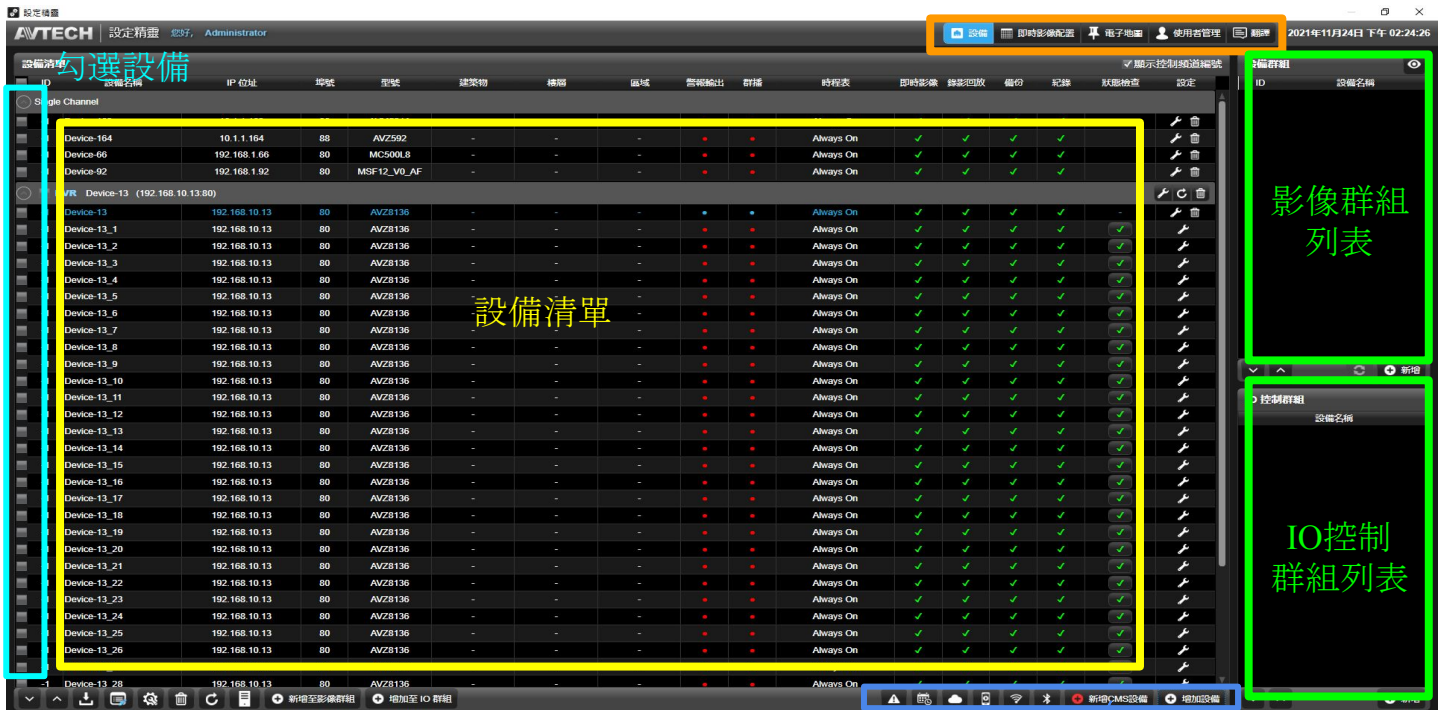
設定精靈

AVTECH | 設定精靈 您好, Administrator

設備 即時影像配置 電子地圖 使用者管理 翻譯 2021年11月24日 下午 02:24:26

設備清單

勾選設備

顯示控制頻道編號

| ID | 設備名稱 | IP 位址 | 埠號 | 型號 | 建築物 | 樓層 | 區域 | 警報輸出 | 群播 | 時程表 | 即時影像 | 錄影回放 | 備份 | 紀錄 | 狀態檢查 | 設定 |
|---|---|---|---|---|---|---|---|---|---|---|---|---|---|---|---|---|
| Single Channel | | | | | | | | | | | | | | | | |
| | Device-164 | 10.1.1.164 | 88 | AVZ592 | - | - | - | • | • | Always On | ✓ | ✓ | ✓ | ✓ | | |
| | Device-66 | 192.168.1.66 | 80 | MC500L8 | - | - | - | • | • | Always On | ✓ | ✓ | ✓ | ✓ | | |
| | Device-92 | 192.168.1.92 | 80 | MSF12_V0_AF | - | - | - | • | • | Always On | ✓ | ✓ | ✓ | ✓ | | |
| VR Device-13 (192.168.10.13:80) | | | | | | | | | | | | | | | | |
| | Device-13 | 192.168.10.13 | 80 | AVZ8136 | - | - | - | • | • | Always On | ✓ | ✓ | ✓ | ✓ | - | |
| | Device-13_1 | 192.168.10.13 | 80 | AVZ8136 | - | - | - | • | • | Always On | ✓ | ✓ | ✓ | ✓ | ✓ | |
| | Device-13_2 | 192.168.10.13 | 80 | AVZ8136 | - | - | - | • | • | Always On | ✓ | ✓ | ✓ | ✓ | ✓ | |
| | Device-13_3 | 192.168.10.13 | 80 | AVZ8136 | - | - | - | • | • | Always On | ✓ | ✓ | ✓ | ✓ | ✓ | |
| | Device-13_4 | 192.168.10.13 | 80 | AVZ8136 | - | - | - | • | • | Always On | ✓ | ✓ | ✓ | ✓ | ✓ | |
| | Device-13_5 | 192.168.10.13 | 80 | AVZ8136 | - | - | - | • | • | Always On | ✓ | ✓ | ✓ | ✓ | ✓ | |
| | Device-13_6 | 192.168.10.13 | 80 | AVZ8136 | - | - | - | • | • | Always On | ✓ | ✓ | ✓ | ✓ | ✓ | |
| | Device-13_7 | 192.168.10.13 | 80 | AVZ8136 | - | - | - | • | • | Always On | ✓ | ✓ | ✓ | ✓ | ✓ | |
| | Device-13_8 | 192.168.10.13 | 80 | AVZ8136 | - | - | - | • | • | Always On | ✓ | ✓ | ✓ | ✓ | ✓ | |
| | Device-13_9 | 192.168.10.13 | 80 | AVZ8136 | - | - | - | • | • | Always On | ✓ | ✓ | ✓ | ✓ | ✓ | |
| | Device-13_10 | 192.168.10.13 | 80 | AVZ8136 | - | - | - | • | • | Always On | ✓ | ✓ | ✓ | ✓ | ✓ | |
| | Device-13_11 | 192.168.10.13 | 80 | AVZ8136 | - | - | - | • | • | Always On | ✓ | ✓ | ✓ | ✓ | ✓ | |
| | Device-13_12 | 192.168.10.13 | 80 | AVZ8136 | - | - | - | • | • | Always On | ✓ | ✓ | ✓ | ✓ | ✓ | |
| | Device-13_13 | 192.168.10.13 | 80 | AVZ8136 | - | - | - | • | • | Always On | ✓ | ✓ | ✓ | ✓ | ✓ | |
| | Device-13_14 | 192.168.10.13 | 80 | AVZ8136 | - | - | - | • | • | Always On | ✓ | ✓ | ✓ | ✓ | ✓ | |
| | Device-13_15 | 192.168.10.13 | 80 | AVZ8136 | - | - | - | • | • | Always On | ✓ | ✓ | ✓ | ✓ | ✓ | |
| | Device-13_16 | 192.168.10.13 | 80 | AVZ8136 | - | - | - | • | • | Always On | ✓ | ✓ | ✓ | ✓ | ✓ | |
| | Device-13_17 | 192.168.10.13 | 80 | AVZ8136 | - | - | - | • | • | Always On | ✓ | ✓ | ✓ | ✓ | ✓ | |
| | Device-13_18 | 192.168.10.13 | 80 | AVZ8136 | - | - | - | • | • | Always On | ✓ | ✓ | ✓ | ✓ | ✓ | |
| | Device-13_19 | 192.168.10.13 | 80 | AVZ8136 | - | - | - | • | • | Always On | ✓ | ✓ | ✓ | ✓ | ✓ | |
| | Device-13_20 | 192.168.10.13 | 80 | AVZ8136 | - | - | - | • | • | Always On | ✓ | ✓ | ✓ | ✓ | ✓ | |
| | Device-13_21 | 192.168.10.13 | 80 | AVZ8136 | - | - | - | • | • | Always On | ✓ | ✓ | ✓ | ✓ | ✓ | |
| | Device-13_22 | 192.168.10.13 | 80 | AVZ8136 | - | - | - | • | • | Always On | ✓ | ✓ | ✓ | ✓ | ✓ | |
| | Device-13_23 | 192.168.10.13 | 80 | AVZ8136 | - | - | - | • | • | Always On | ✓ | ✓ | ✓ | ✓ | ✓ | |
| | Device-13_24 | 192.168.10.13 | 80 | AVZ8136 | - | - | - | • | • | Always On | ✓ | ✓ | ✓ | ✓ | ✓ | |
| | Device-13_25 | 192.168.10.13 | 80 | AVZ8136 | - | - | - | • | • | Always On | ✓ | ✓ | ✓ | ✓ | ✓ | |
| | Device-13_26 | 192.168.10.13 | 80 | AVZ8136 | - | - | - | • | • | Always On | ✓ | ✓ | ✓ | ✓ | ✓ | |
| | Device-13_28 | 192.168.10.13 | 80 | AVZ8136 | | | | | | Always On | | | | | | |

設備清單

影像群組
ID 設備名稱
影像群組列表
新增

IO 控制群組
設備名稱
IO控制群組列表
新增

新增至影像群組 增加至 IO 群組

新增CMS設備 增加設備